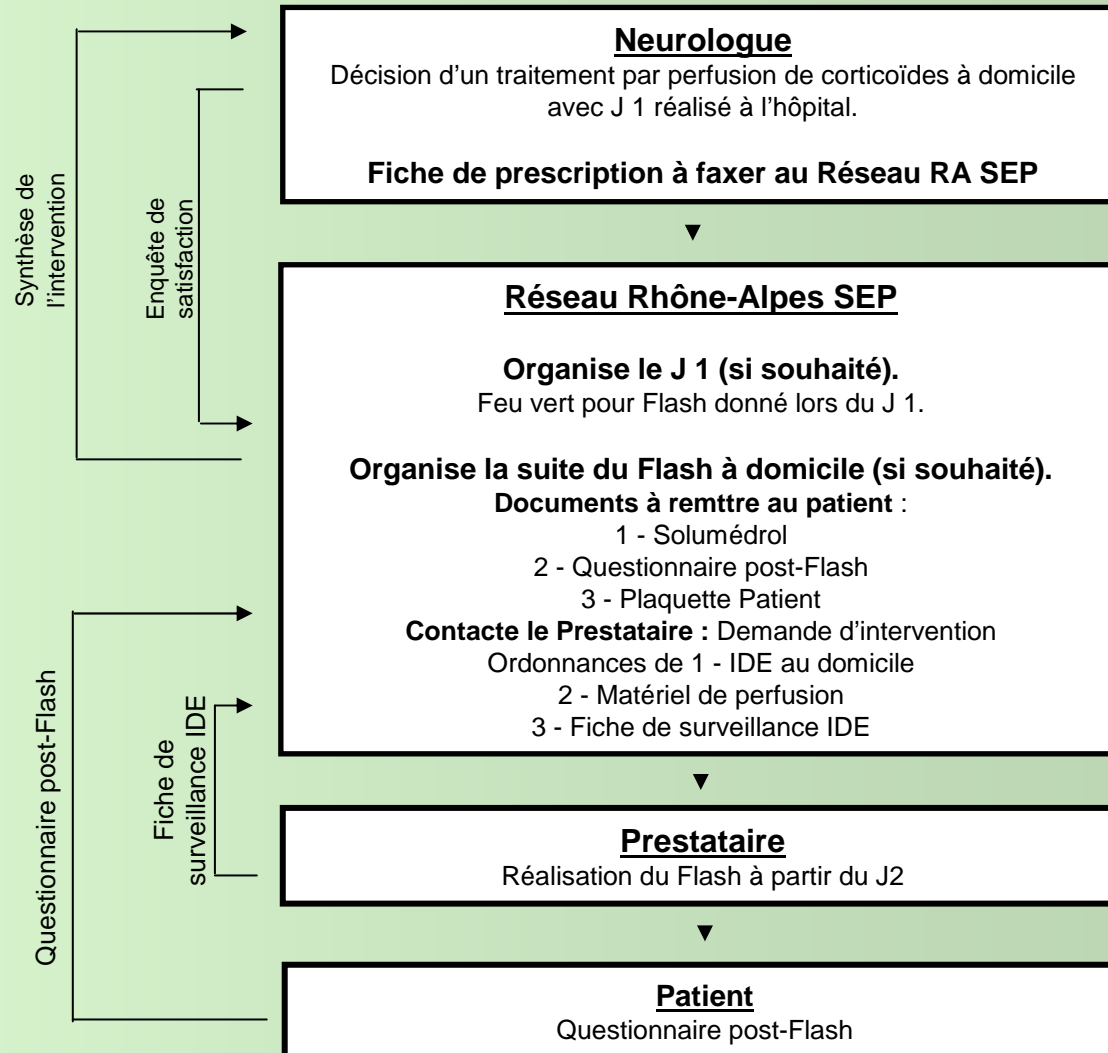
Synthèse de l'intervention

Enquête de satisfaction

Neurologue
Décision d'un traitement par perfusion de corticoïdes à domicile avec J 1 réalisé à l'hôpital.

Fiche de prescription à faxer au Réseau RA SEP

Réseau Rhône-Alpes SEP

Organise le J 1 (si souhaité).
Feu vert pour Flash donné lors du J 1.

Organise la suite du Flash à domicile (si souhaité).
Documents à remttre au patient :
1 - Solumédrol
2 - Questionnaire post-Flash
3 - Plaquette Patient
Contacte le Prestataire : Demande d'intervention
Ordonnances de 1 - IDE au domicile
2 - Matériel de perfusion
3 - Fiche de surveillance IDE

Questionnaire post-Flash

Fiche de surveillance IDE

Prestataire
Réalisation du Flash à partir du J2

Patient
Questionnaire post-Flash